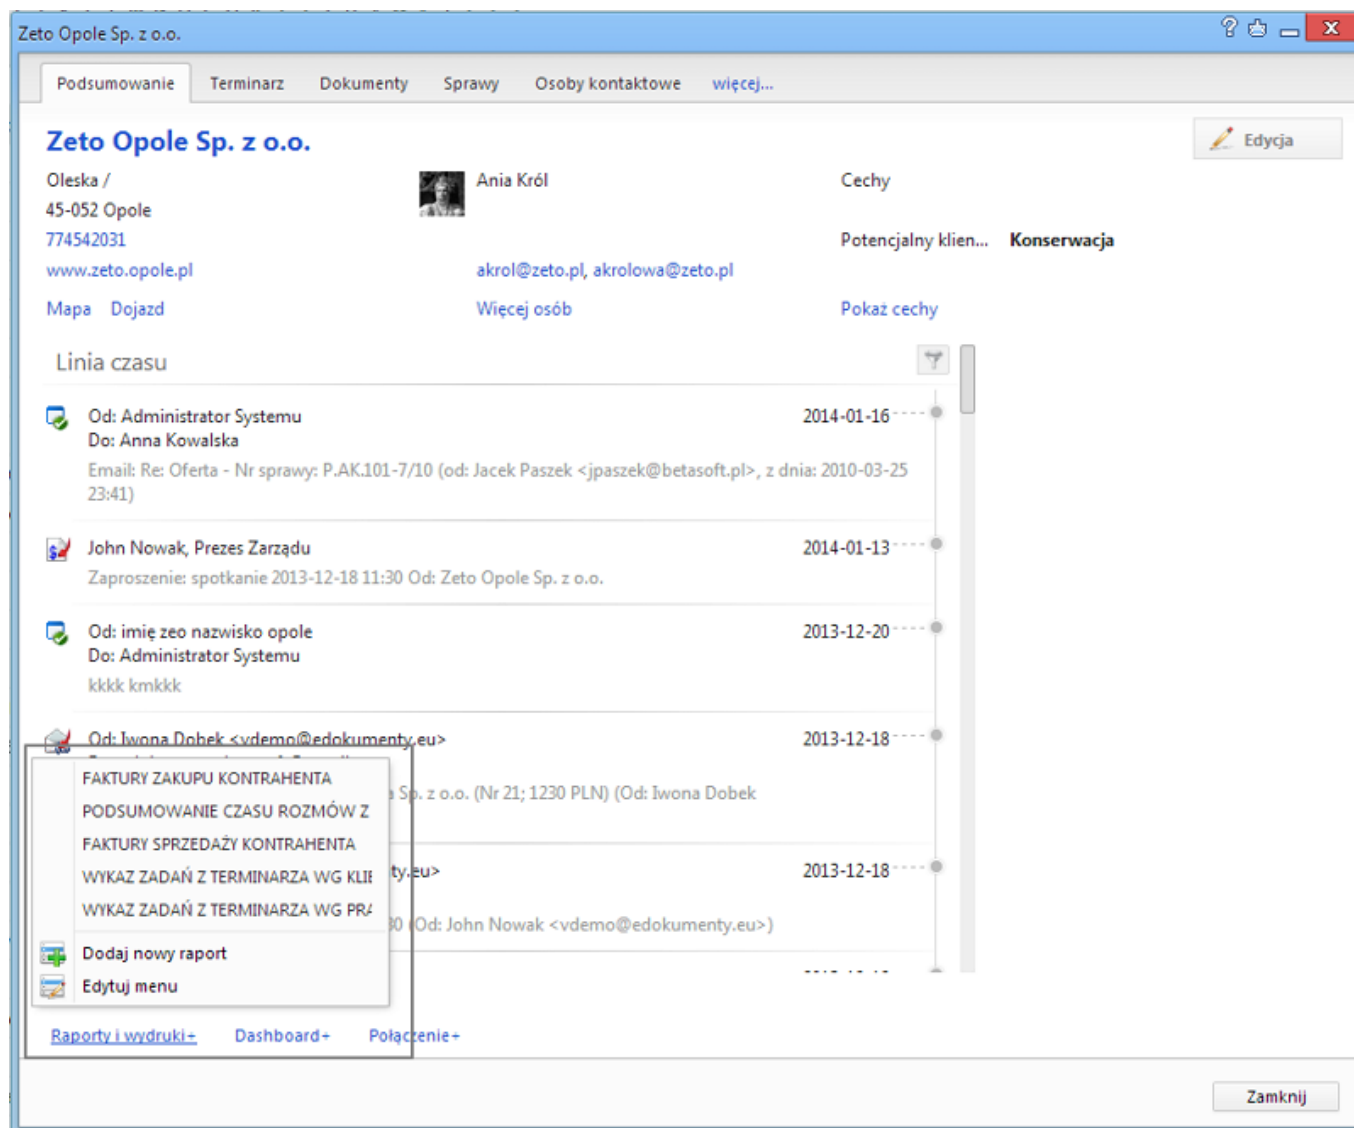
Zeto Opole Sp. z o.o.

Podsumowanie Terminarz Dokumenty Sprawy Osoby kontaktowe więcej...

Zeto Opole Sp. z o.o.

Edycja

Oleska /
45-052 Opole
774542031
www.zeto.opole.pl

Mapa Dojazd

Ania Król

akrol@zeto.pl, akrolowa@zeto.pl

Więcej osób

Cechy

Potencjalny klien... Konserwacja

Pokaż cechy

Linia czasu

Od: Administrator Systemu
Do: Anna Kowalska
2014-01-16
Email: Re: Oferta - Nr sprawy: P.AK.101-7/10 (od: Jacek Paszek <jpaszek@betasoft.pl>, z dnia: 2010-03-25 23:41)

John Nowak, Prezes Zarządu
2014-01-13
Zaproszenie: spotkanie 2013-12-18 11:30 Od: Zeto Opole Sp. z o.o.

Od: imię zeo nazwisko opole
Do: Administrator Systemu
2013-12-20
kkkk kmkkk

Od: Iwona Dobek <vdemo@edokumenty.eu>
2013-12-18
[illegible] Sp. z o.o. (Nr 21; 1230 PLN) (Od: Iwona Dobek

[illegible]ty.eu>
2013-12-18
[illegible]0 (Od: John Nowak <vdemo@edokumenty.eu>)

FAKTURY ZAKUPU KONTRAHENTA
PODSUMOWANIE CZASU ROZMÓW Z
FAKTURY SPRZEDAŻY KONTRAHENTA
WYKAZ ZADAŃ Z TERMINARZA WG KLI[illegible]
WYKAZ ZADAŃ Z TERMINARZA WG PR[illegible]
Dodaj nowy raport
Edytuj menu

Raporty i wydruki+ Dashboard+ Połączenie+

Zamknij